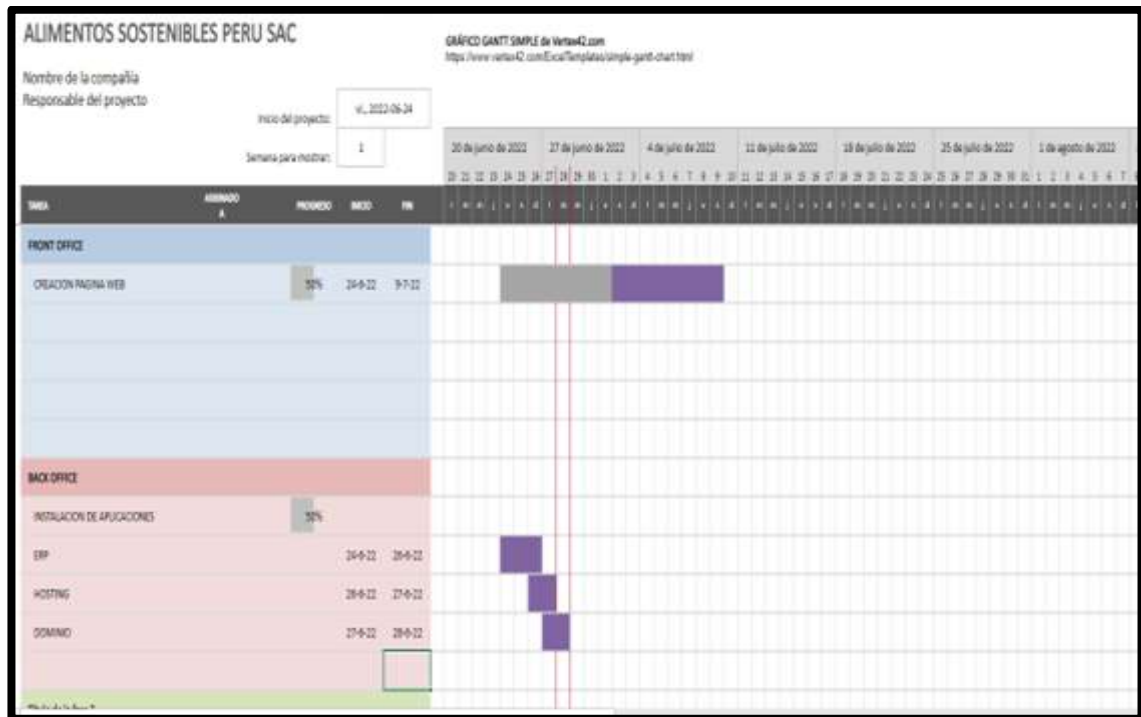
ALIMENTOS SOSTENIBLES PERU SAC

Nombre de la compañía
Responsable del proyecto

GRÁFICO GANTT SIMPLE de Vertex42.com
https://www.vertex42.com/ExcelTemplates/simple-gantt-chart.html

Inicio del proyecto: vi., 2022-06-24

Semana para mostrar: 1

20 de junio de 2022 | 27 de junio de 2022 | 4 de julio de 2022 | 11 de julio de 2022 | 18 de julio de 2022 | 25 de julio de 2022 | 1 de agosto de 2022

20 21 22 23 24 25 26 27 28 29 30 1 2 3 4 5 6 7 8 9 10 11 12 13 14 15 16 17 18 19 20 21 22 23 24 25 26 27 28 29 30 31 1 2 3 4 5 6 7

| TAREA | ASIGNADO A | PROGRESO | INICIO | FIN |
|---|---|---|---|---|
| FRONT OFFICE | | | | |
| CREACION PAGINA WEB | | 50% | 24-6-22 | 9-7-22 |
| BACK OFFICE | | | | |
| INSTALACION DE APLICACIONES | | 50% | | |
| ERP | | | 24-6-22 | 28-6-22 |
| HOSTING | | | 28-6-22 | 27-6-22 |
| DOMINIO | | | 27-6-22 | 28-6-22 |

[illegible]